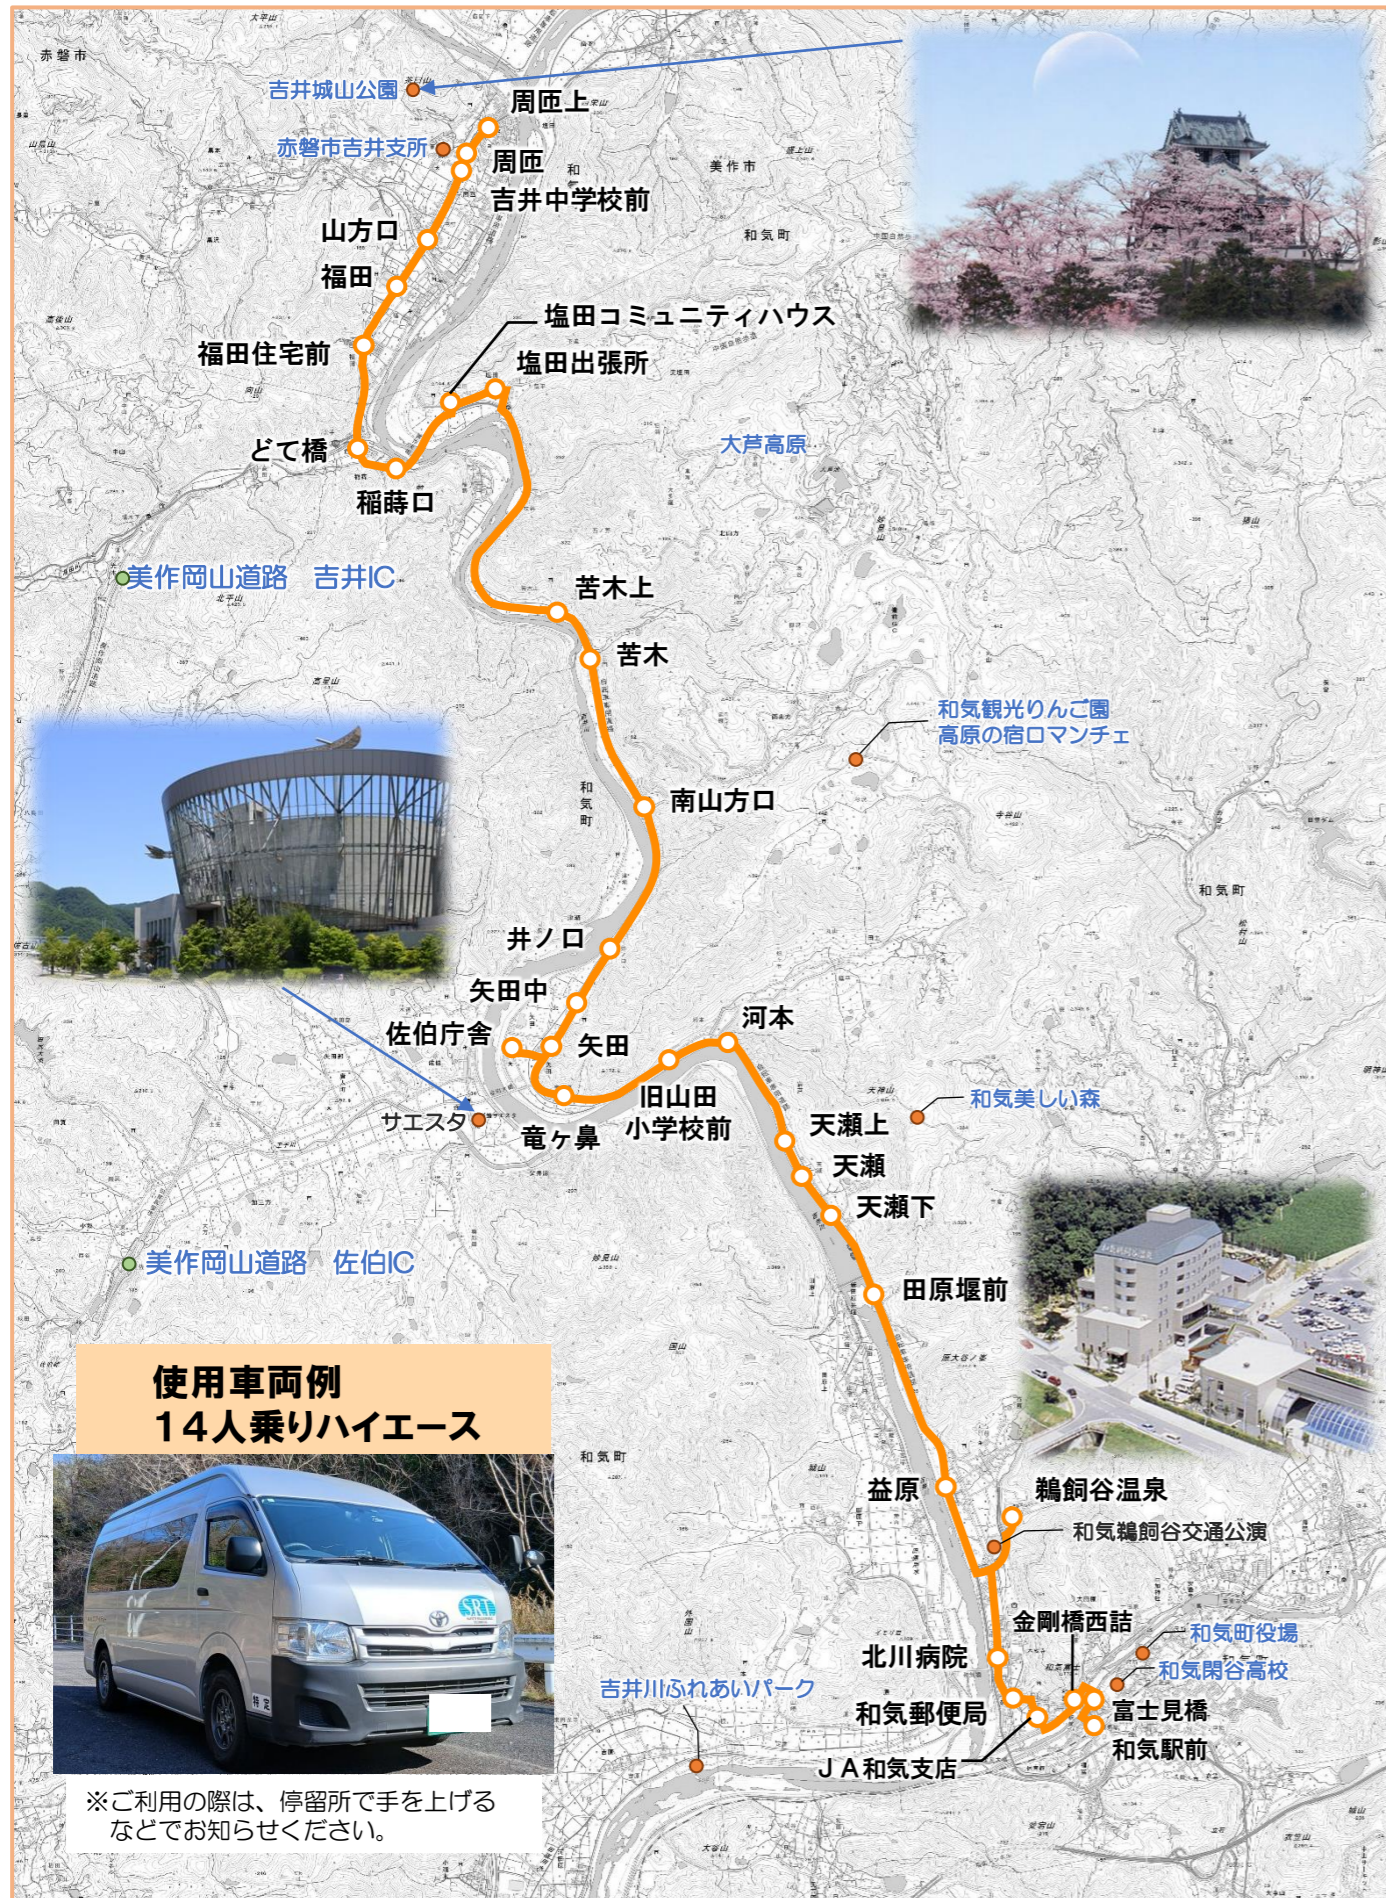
赤磐市

吉井城山公園
周匝上
赤磐市吉井支所
周匝
吉井中学校前
美作市
和気町
山方口
福田
福田住宅前
塩田コミュニティハウス
塩田出張所
大芦高原
どて橋
稲蒔口
美作岡山道路　吉井IC
苦木上
苦木
和気観光りんご園
高原の宿ロマンチェ
南山方口
和気町
井ノ口
矢田中
河本
佐伯庁舎
矢田
旧山田
小学校前
和気美しい森
サエスタ
竜ヶ鼻
天瀬上
天瀬
天瀬下
美作岡山道路　佐伯IC
田原堰前

使用車両例
14人乗りハイエース

和気町
益原
鵜飼谷温泉
和気鵜飼谷交通公演
金剛橋西詰
和気町役場
北川病院
和気閑谷高校
吉井川ふれあいパーク
富士見橋
和気郵便局
和気駅前
JA和気支店

※ご利用の際は、停留所で手を上げるなどでお知らせください。